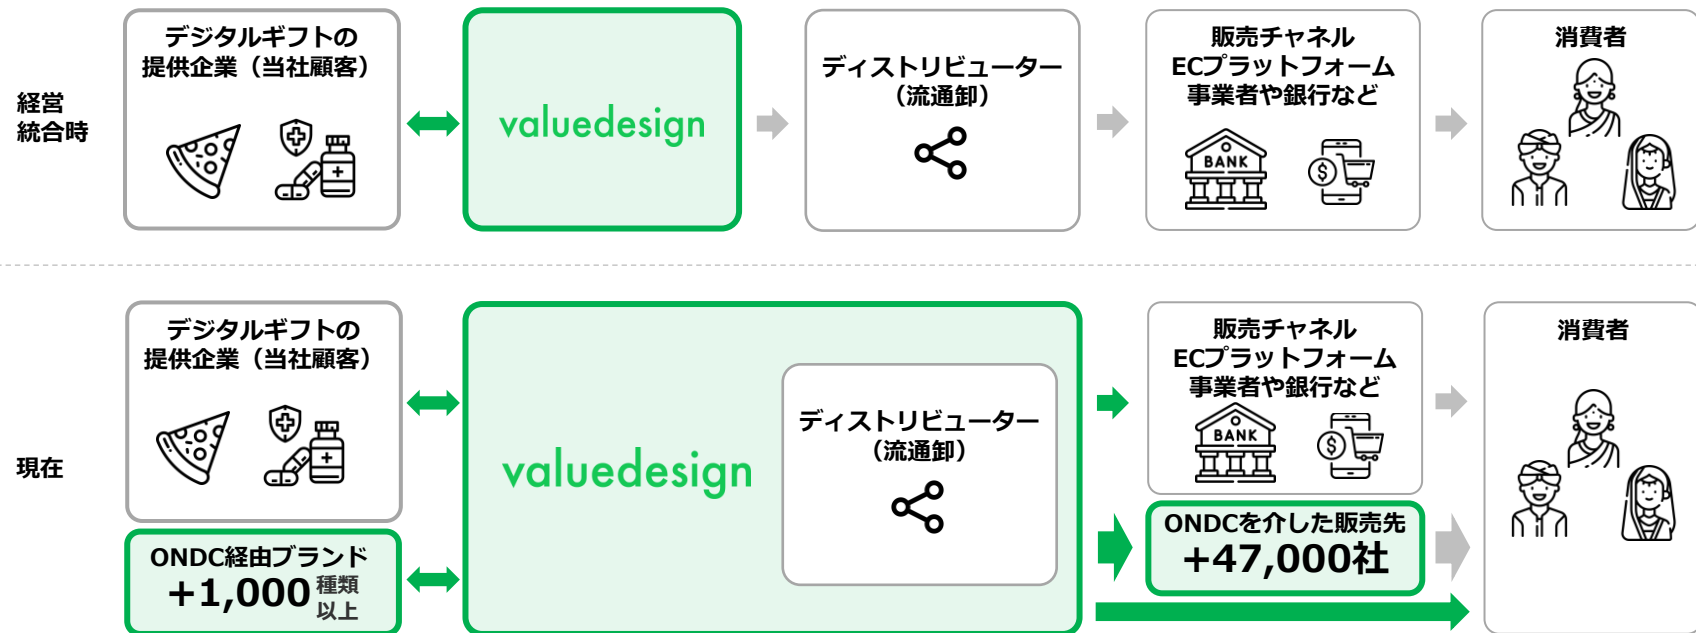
経営統合時

デジタルギフトの提供企業（当社顧客）

BANK

valuedesign

ディストリビューター（流通卸）

販売チャネル
ECプラットフォーム
事業者や銀行など

BANK

消費者

現在

デジタルギフトの提供企業（当社顧客）

ONDC経由ブランド
+1,000 種類以上

valuedesign

ディストリビューター（流通卸）

販売チャネル
ECプラットフォーム
事業者や銀行など

BANK

ONDCを介した販売先
+47,000社

消費者